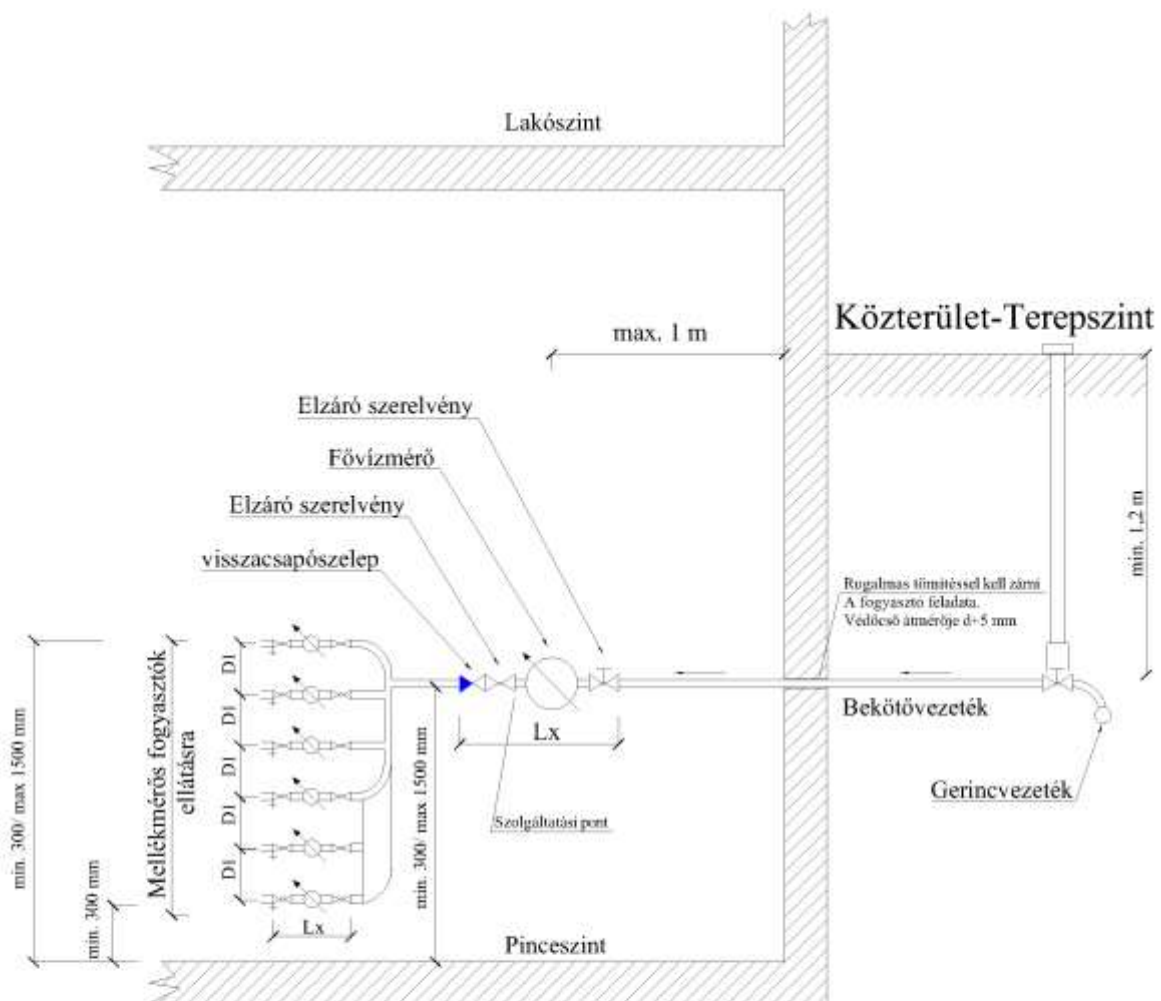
Lakószint

Közterület-Terepszint

max. 1 m

Elzáró szerelvény

Fővízmérő

Elzáró szerelvény

visszacsapószelep

min. 1,2 m

Rugalmas tömítéssel kell zárni
A fogyasztó feladata.
Védőcső átmérője d+5 mm

Bekötővezeték

Gerincvezeték

Lx

Szolgáltatási pont

min. 300/ max 1500 mm

Mellékmérős fogyasztók ellátásra

D1

D1

D1

D1

D1

Lx

min. 300 mm

min. 300/ max 1500 mm

Pinceszint